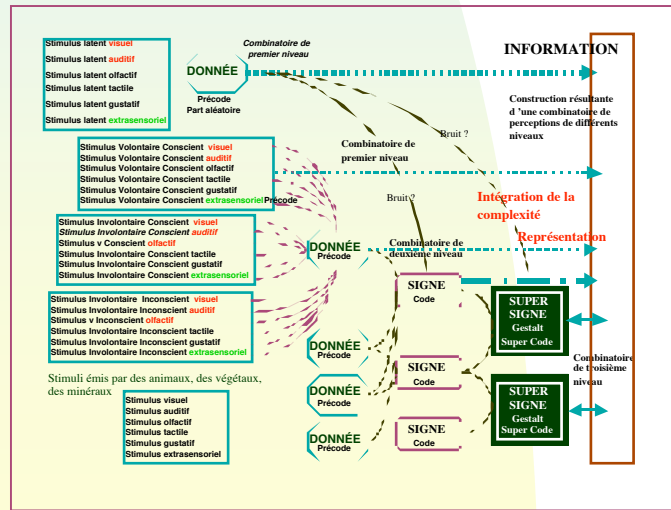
Stimulus latent visuel
Stimulus latent auditif
Stimulus latent olfactif
Stimulus latent tactile
Stimulus latent gustatif
Stimulus latent extrasensoriel

Combinatoire de premier niveau

DONNÉE
Précode
Part aléatoire

INFORMATION

Construction résultante d 'une combinatoire de perceptions de différents niveaux

Bruit ?

Combinatoire de premier niveau

Stimulus Volontaire Conscient visuel
Stimulus Volontaire Conscient auditif
Stimulus Volontaire Conscient olfactif
Stimulus Volontaire Conscient tactile
Stimulus Volontaire Conscient gustatif
Stimulus Volontaire Conscient extrasensoriel Précode

Bruit ?

Intégration de la complexité

Représentation

Stimulus Involontaire Conscient visuel
Stimulus Involontaire Conscient auditif
Stimulus v Conscient olfactif
Stimulus Involontaire Conscient tactile
Stimulus Involontaire Conscient gustatif
Stimulus Involontaire Conscient extrasensoriel

DONNÉE
Précode

Combinatoire de deuxième niveau

Stimulus Involontaire Inconscient visuel
Stimulus Involontaire Inconscient auditif
Stimulus v Inconscient olfactif
Stimulus Involontaire Inconscient tactile
Stimulus Involontaire Inconscient gustatif
Stimulus Involontaire Inconscient extrasensoriel

SIGNE
Code

SUPER SIGNE
Gestalt
Super Code

DONNÉE
Précode

Combinatoire de troisième niveau

Stimuli émis par des animaux, des végétaux, des minéraux

SIGNE
Code

DONNÉE
Précode

SUPER SIGNE
Gestalt
Super Code

Stimulus visuel
Stimulus auditif
Stimulus olfactif
Stimulus tactile
Stimulus gustatif
Stimulus extrasensoriel

DONNÉE
Précode

SIGNE
Code